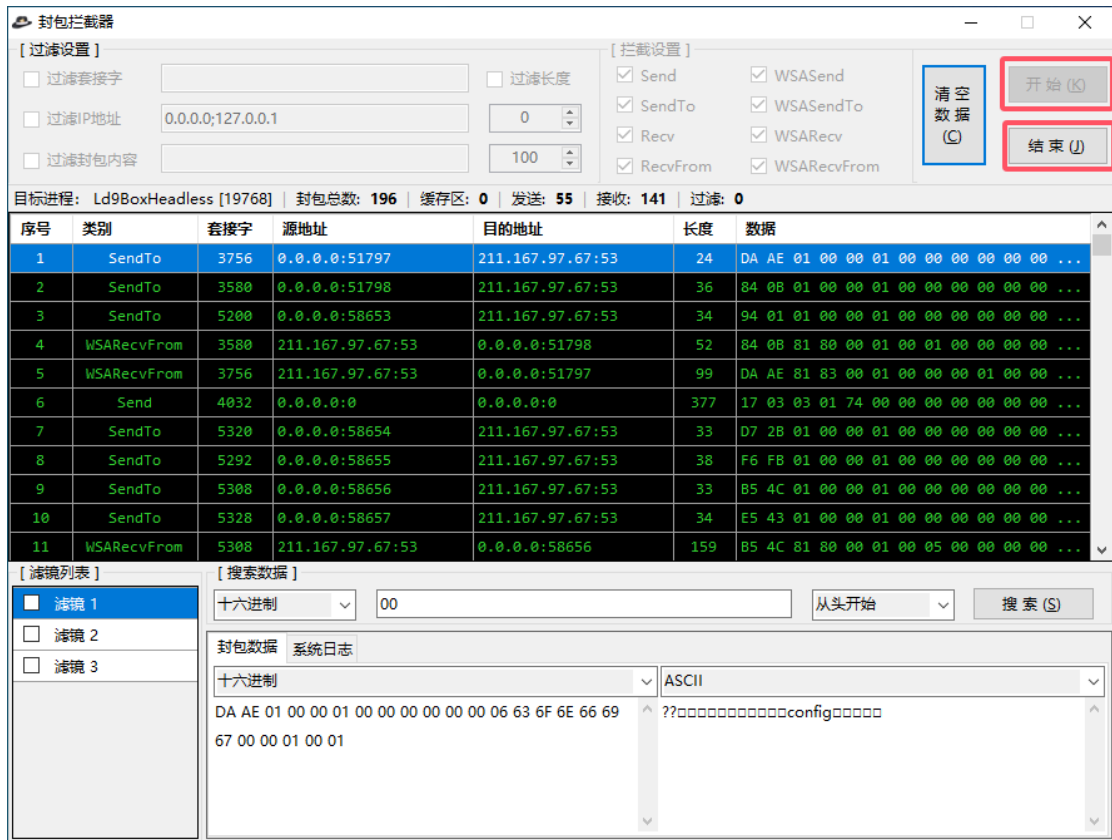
封包拦截器

[ 过滤设置 ]
过滤套接字
过滤IP地址 0.0.0.0;127.0.0.1
过滤封包内容
过滤长度
0
100

[ 拦截设置 ]
Send
SendTo
Recv
RecvFrom
WSASend
WSASendTo
WSARecv
WSARecvFrom

清空数据(C)
开始(K)
结束(J)

目标进程: Ld9BoxHeadless [19768] | 封包总数: 196 | 缓存区: 0 | 发送: 55 | 接收: 141 | 过滤: 0

| 序号 | 类别 | 套接字 | 源地址 | 目的地址 | 长度 | 数据 |
|---|---|---|---|---|---|---|
| 1 | SendTo | 3756 | 0.0.0.0:51797 | 211.167.97.67:53 | 24 | DA AE 01 00 00 01 00 00 00 00 00 00 ... |
| 2 | SendTo | 3580 | 0.0.0.0:51798 | 211.167.97.67:53 | 36 | 84 0B 01 00 00 01 00 00 00 00 00 00 ... |
| 3 | SendTo | 5200 | 0.0.0.0:58653 | 211.167.97.67:53 | 34 | 94 01 01 00 00 01 00 00 00 00 00 00 ... |
| 4 | WSARecvFrom | 3580 | 211.167.97.67:53 | 0.0.0.0:51798 | 52 | 84 0B 81 80 00 01 00 01 00 00 00 00 ... |
| 5 | WSARecvFrom | 3756 | 211.167.97.67:53 | 0.0.0.0:51797 | 99 | DA AE 81 83 00 01 00 00 00 01 00 00 ... |
| 6 | Send | 4032 | 0.0.0.0:0 | 0.0.0.0:0 | 377 | 17 03 03 01 74 00 00 00 00 00 00 00 ... |
| 7 | SendTo | 5320 | 0.0.0.0:58654 | 211.167.97.67:53 | 33 | D7 2B 01 00 00 01 00 00 00 00 00 00 ... |
| 8 | SendTo | 5292 | 0.0.0.0:58655 | 211.167.97.67:53 | 38 | F6 FB 01 00 00 01 00 00 00 00 00 00 ... |
| 9 | SendTo | 5308 | 0.0.0.0:58656 | 211.167.97.67:53 | 33 | B5 4C 01 00 00 01 00 00 00 00 00 00 ... |
| 10 | SendTo | 5328 | 0.0.0.0:58657 | 211.167.97.67:53 | 34 | E5 43 01 00 00 01 00 00 00 00 00 00 ... |
| 11 | WSARecvFrom | 5308 | 211.167.97.67:53 | 0.0.0.0:58656 | 159 | B5 4C 81 80 00 01 00 05 00 00 00 00 ... |

[ 滤镜列表 ]
滤镜 1
滤镜 2
滤镜 3

[ 搜索数据 ]
十六进制
00
从头开始
搜索(S)

封包数据 系统日志
十六进制
ASCII
DA AE 01 00 00 01 00 00 00 00 00 00 06 63 6F 6E 66 69 67 00 00 01 00 01
??□□□□□□□□□□□config□□□□□